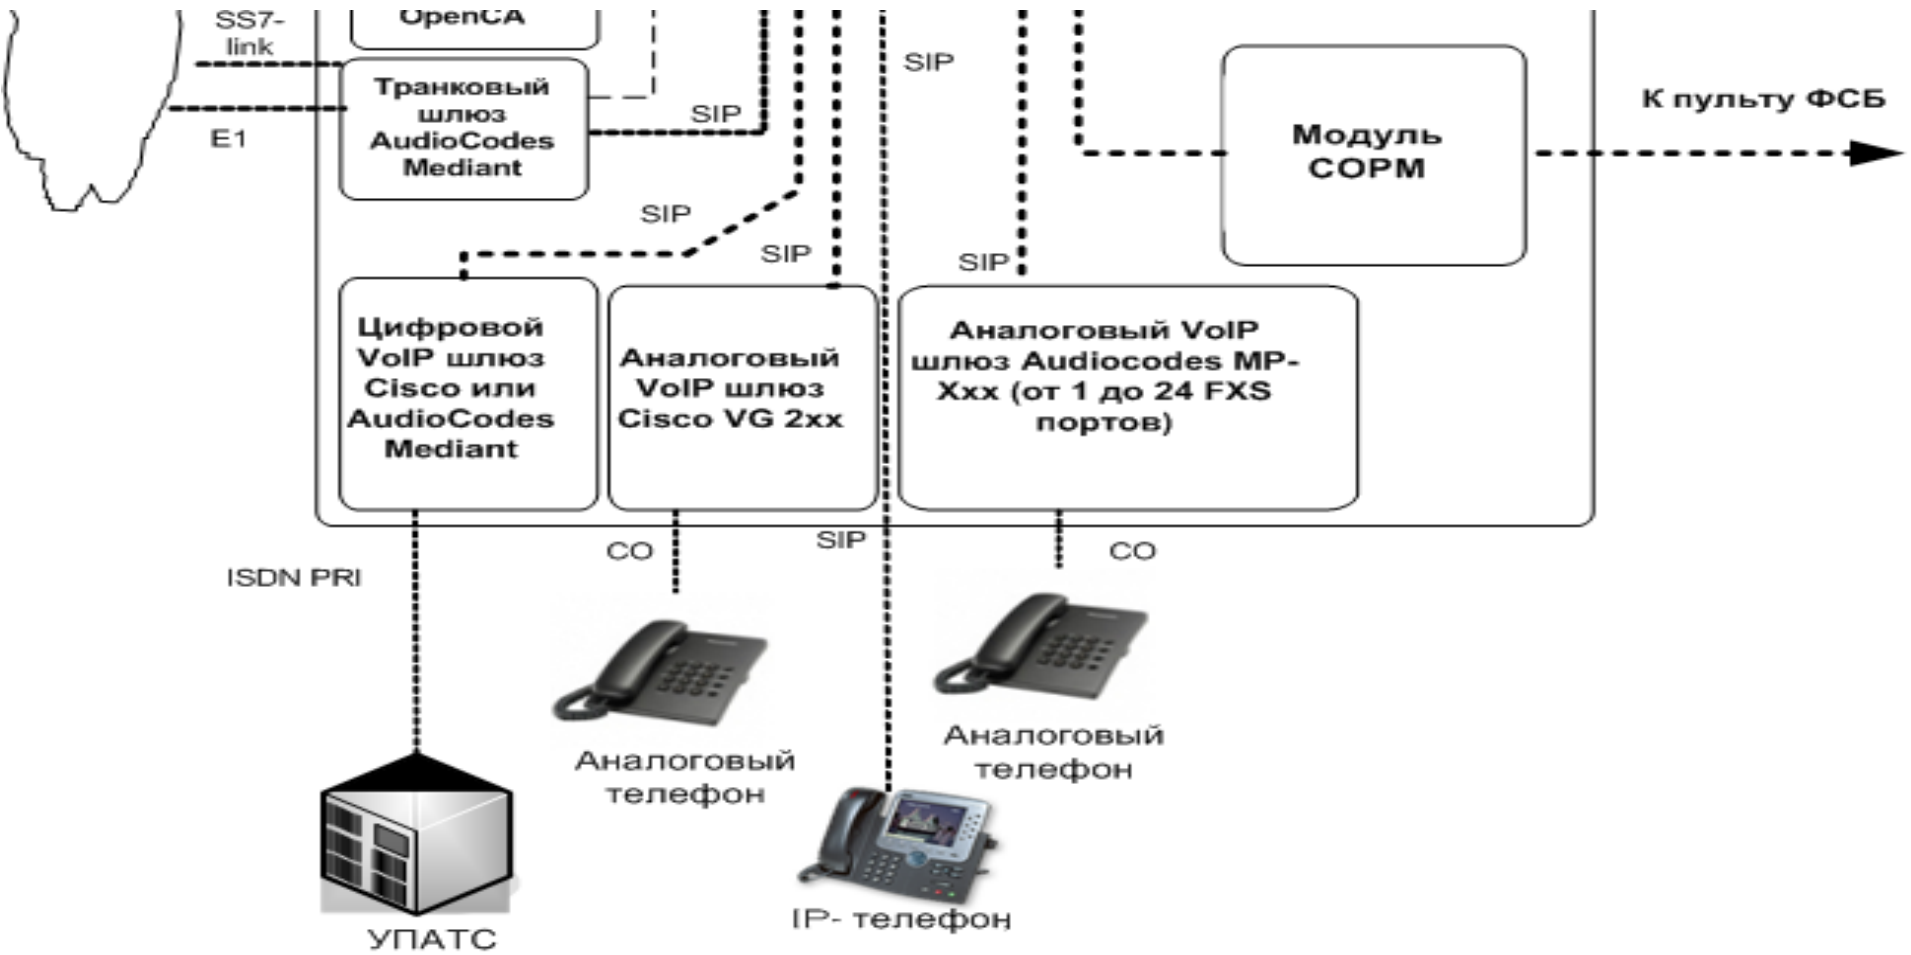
SS7-link

OpenCA

Транковый шлюз AudioCodes Mediant

E1

SIP

SIP

SIP

SIP

SIP

Модуль СОРМ

К пульту ФСБ

Цифровой VoIP шлюз Cisco или AudioCodes Mediant

Аналоговый VoIP шлюз Cisco VG 2xx

Аналоговый VoIP шлюз Audiocodes MP-Xxx (от 1 до 24 FXS портов)

ISDN PRI

CO

SIP

CO

Аналоговый телефон

Аналоговый телефон

IP- телефон

УПАТС